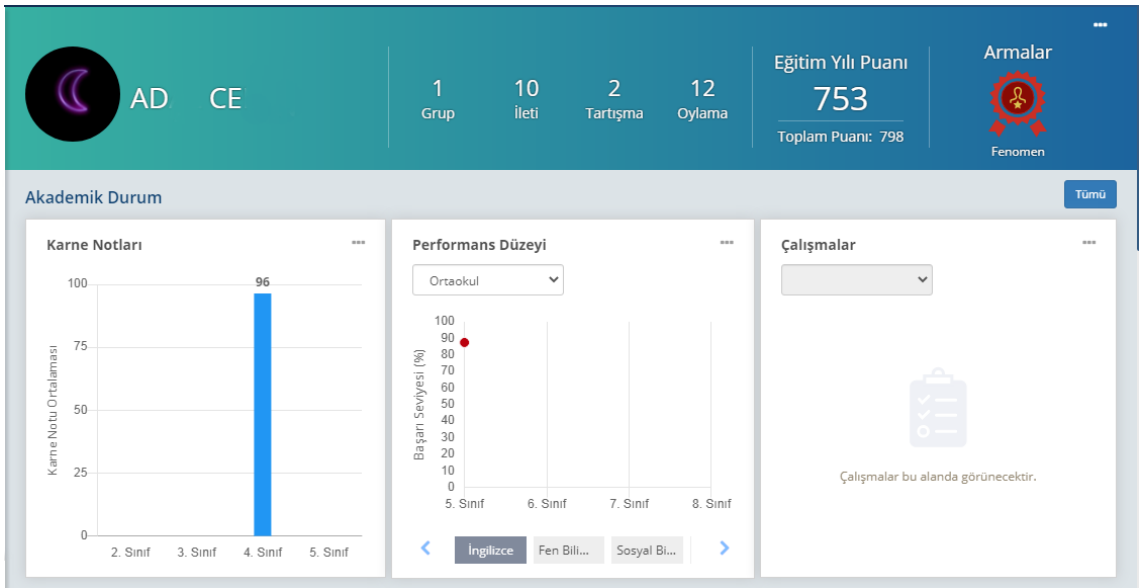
AD CE

1 Grup
10 İleti
2 Tartışma
12 Oylama

Eğitim Yılı Puanı
753
Toplam Puanı: 798

Armalar
Fenomen

Akademik Durum
Tümü

Karne Notları
Karne Notu Ortalaması
100
75
50
25
0
96
2. Sınıf 3. Sınıf 4. Sınıf 5. Sınıf

Performans Düzeyi
Ortaokul
Başarı Seviyesi (%)
100 90 80 70 60 50 40 30 20 10 0
5. Sınıf 6. Sınıf 7. Sınıf 8. Sınıf
İngilizce Fen Bili... Sosyal Bi...

Çalışmalar
Çalışmalar bu alanda görünecektir.